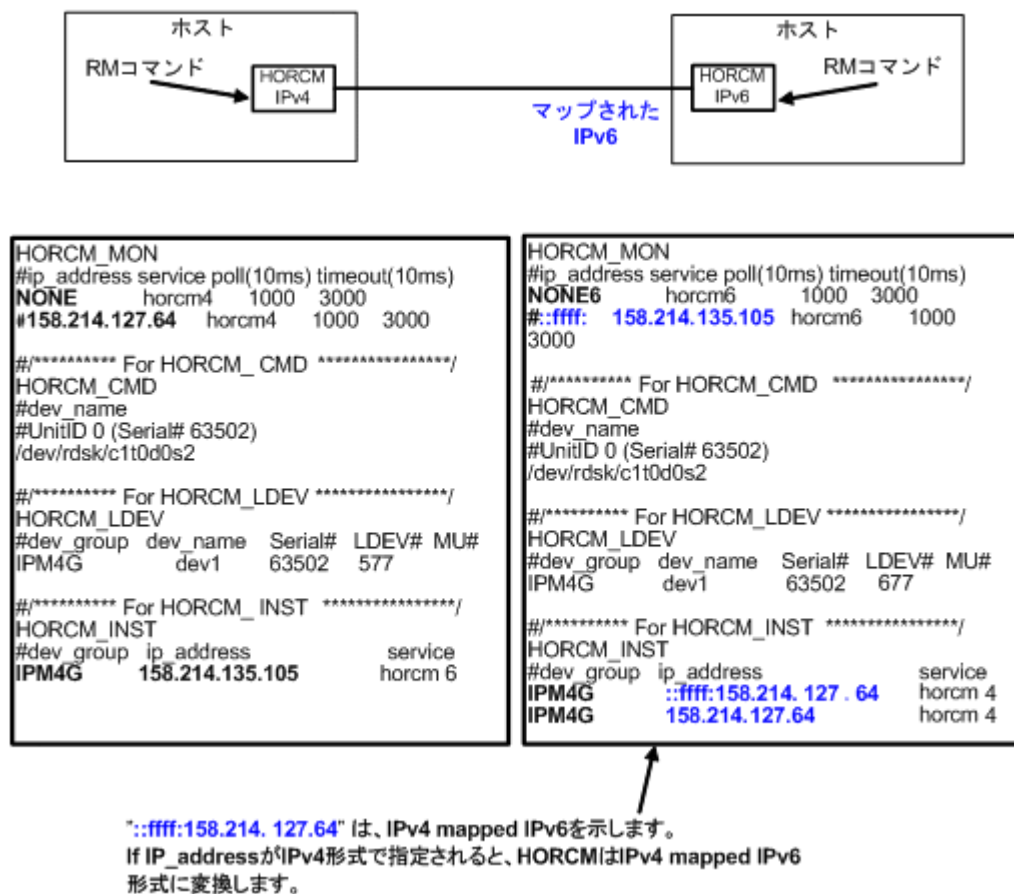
ホスト

RMコマンド

HORCM
IPv4

マップされた
IPv6

ホスト

HORCM
IPv6

RMコマンド

HORCM_MON
#ip_address service poll(10ms) timeout(10ms)
**NONE** horcm4 1000 3000
**#158.214.127.64** horcm4 1000 3000

#/********** For HORCM_ CMD ****************/
HORCM_CMD
#dev_name
#UnitID 0 (Serial# 63502)
/dev/rdsk/c1t0d0s2

#/********** For HORCM_LDEV ****************/
HORCM_LDEV
#dev_group dev_name Serial# LDEV# MU#
IPM4G dev1 63502 577

#/********** For HORCM_ INST ****************/
HORCM_INST
#dev_group ip_address service
**IPM4G 158.214.135.105** horcm 6

HORCM_MON
#ip_address service poll(10ms) timeout(10ms)
**NONE6** horcm6 1000 3000
**#::ffff: 158.214.135.105** horcm6 1000 3000

#/********** For HORCM_CMD ****************/
HORCM_CMD
#dev_name
#UnitID 0 (Serial# 63502)
/dev/rdsk/c1t0d0s2

#/********** For HORCM_LDEV ****************/
HORCM_LDEV
#dev_group dev_name Serial# LDEV# MU#
IPM4G dev1 63502 677

#/********** For HORCM_INST ****************/
HORCM_INST
#dev_group ip_address service
**IPM4G ::ffff:158.214. 127 . 64** horcm 4
**IPM4G 158.214.127.64** horcm 4

"::ffff:158.214. 127.64" は、IPv4 mapped IPv6を示します。
If IP_addressがIPv4形式で指定されると、HORCMはIPv4 mapped IPv6形式に変換します。